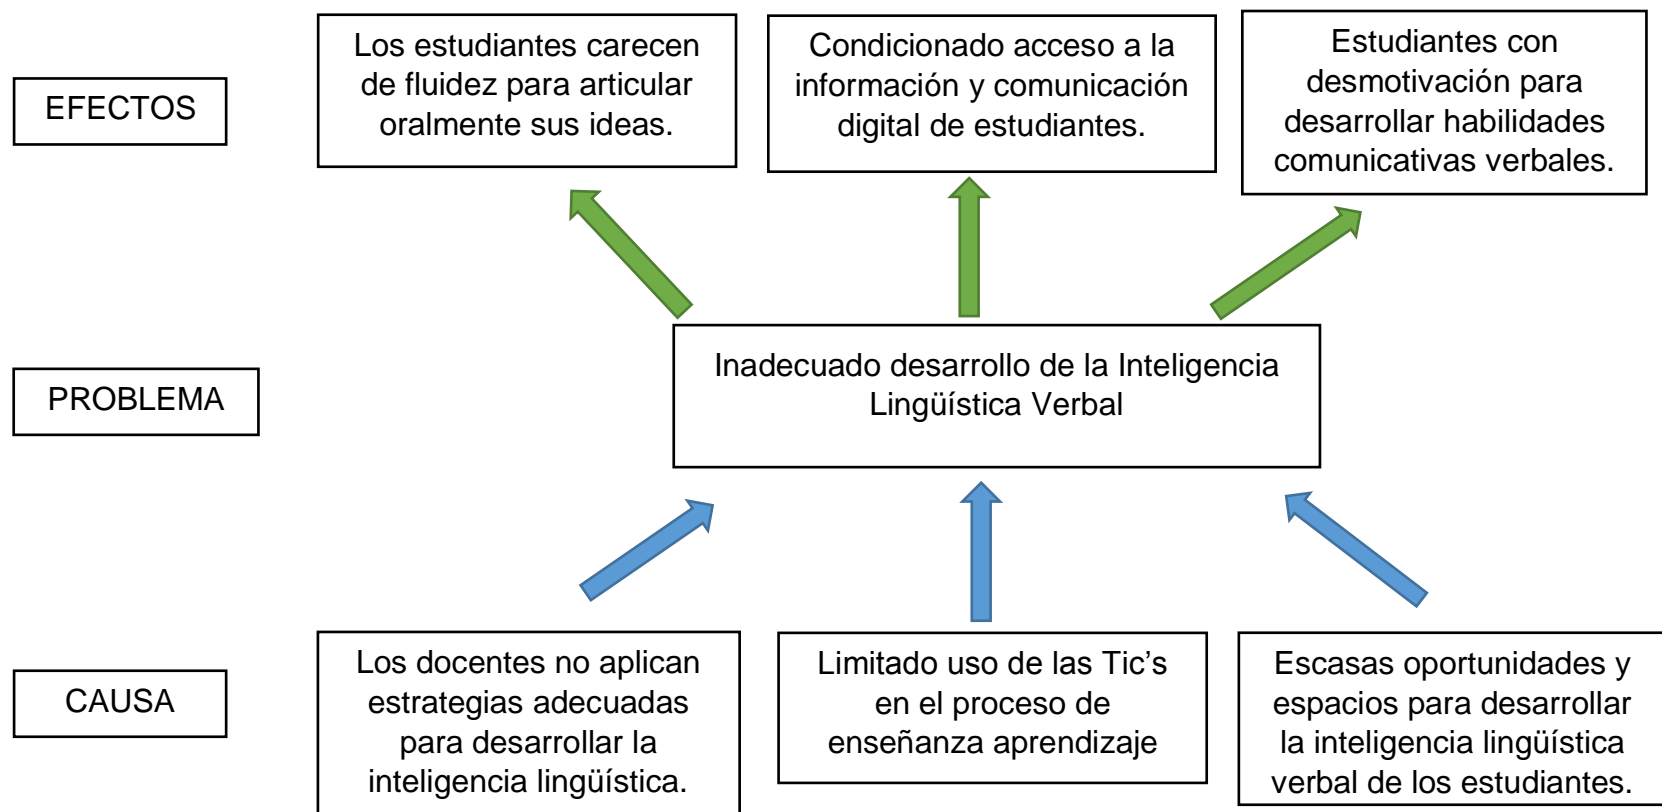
EFECTOS

Los estudiantes carecen de fluidez para articular oralmente sus ideas.

Condicionado acceso a la información y comunicación digital de estudiantes.

Estudiantes con desmotivación para desarrollar habilidades comunicativas verbales.

PROBLEMA

Inadecuado desarrollo de la Inteligencia Lingüística Verbal

CAUSA

Los docentes no aplican estrategias adecuadas para desarrollar la inteligencia lingüística.

Limitado uso de las Tic's en el proceso de enseñanza aprendizaje

Escasas oportunidades y espacios para desarrollar la inteligencia lingüística verbal de los estudiantes.